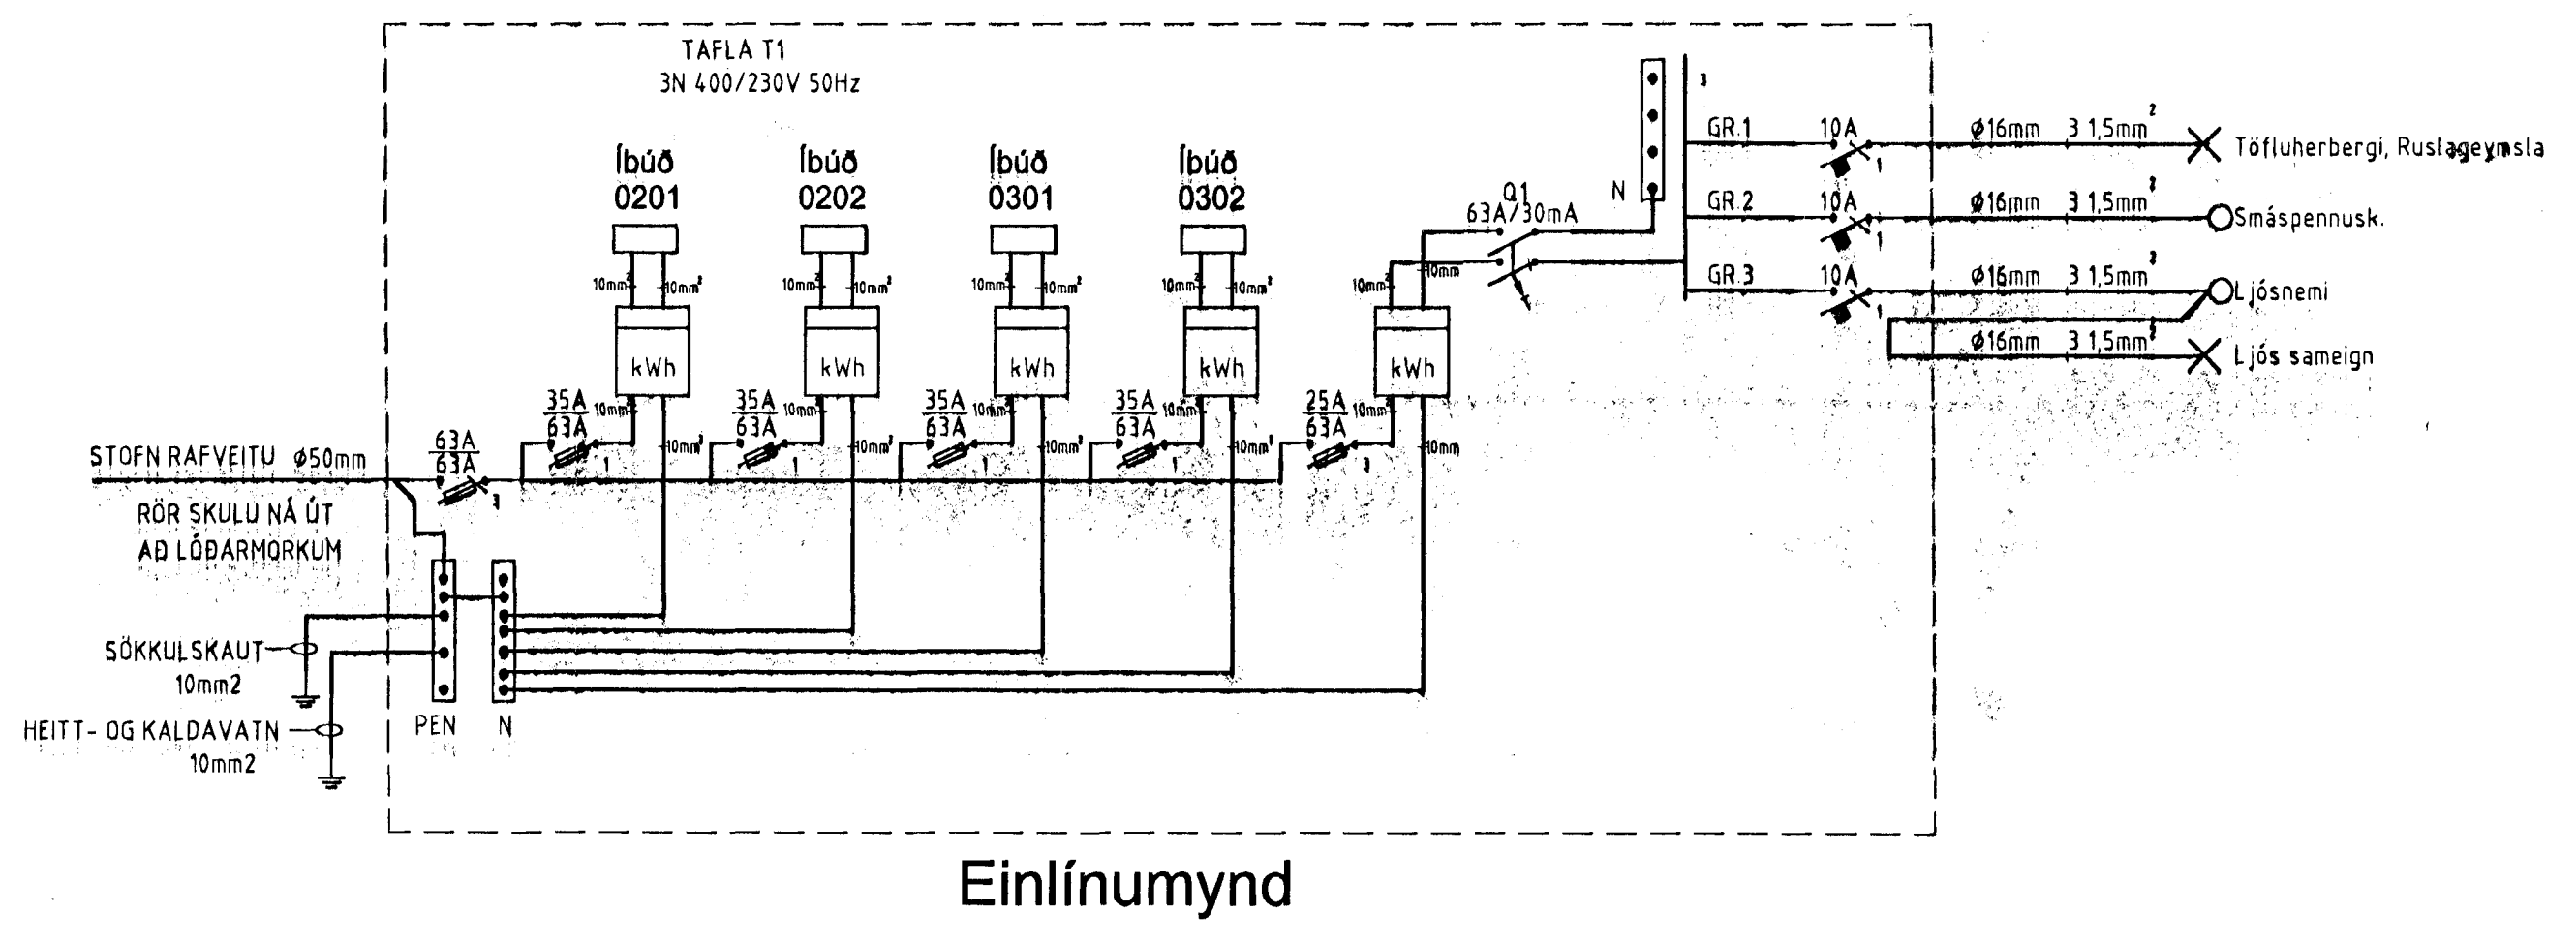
TAFLA T1
3N 400/230V 50Hz

Íbúð 0201
Íbúð 0202
Íbúð 0301
Íbúð 0302

$10mm^2$ $10mm^2$
$10mm^2$ $10mm^2$
$10mm^2$ $10mm^2$
$10mm^2$ $10mm^2$
$10mm^2$ 10mm

kWh kWh kWh kWh kWh

$\frac{35A}{63A}$ 1 $10mm^2$ $10mm^2$
$\frac{35A}{63A}$ 1 $10mm^2$ $10mm^2$
$\frac{35A}{63A}$ 1 $10mm^2$ $10mm^2$
$\frac{35A}{63A}$ 1 $10mm^2$ $10mm^2$
$\frac{25A}{63A}$ 3 $10mm^2$ 10mm

Q1
63A/30mA

N 3

GR.1 10A 1 Ø16mm 3 $1,5mm^2$ Töfluherbergi, Ruslageymsla
GR.2 10A 1 Ø16mm 3 $1,5mm^2$ Smáspennusk.
GR.3 10A 1 Ø16mm 3 $1,5mm^2$ Ljósnemi
Ø16mm 3 $1,5mm^2$ Ljós sameign

STOFN RAFVEITU Ø50mm
$\frac{63A}{63A}$ 3
RÖR SKULU NÁ ÚT AÐ LÓÐARMÖRKUM

SÖKKULSKAUT
10mm2
HEITT- OG KALDAVATN
10mm2
PEN N

Einlínumynd